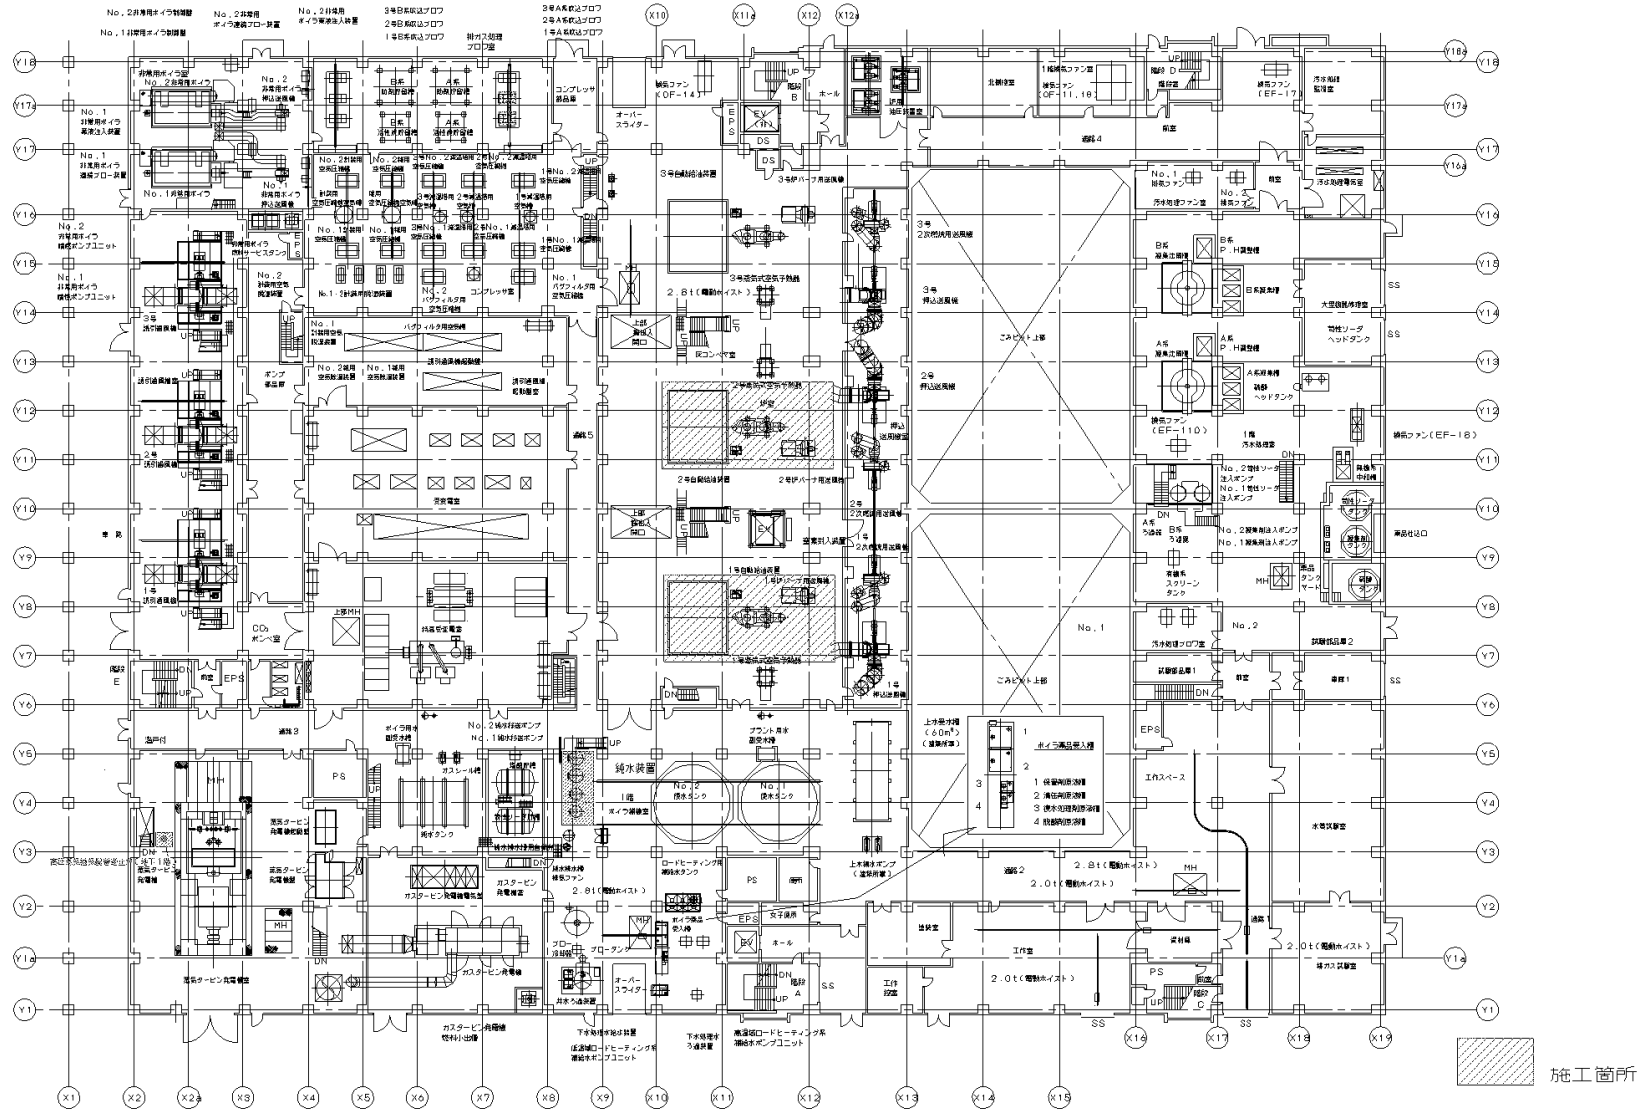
No.2非常用ボイラ制御盤
No.1非常用ボイラ制御盤
No.2非常用ボイラ薬液注入装置
3号B系燃焼ブロワ
2号B系燃焼ブロワ
1号B系燃焼ブロワ
排ガス処理ブロワ室
3号A系燃焼ブロワ
2号A系燃焼ブロワ
1号A系燃焼ブロワ

(X10) (X11a) (X12) (X12a)

Y18 Y17a Y17 Y16 Y15 Y14 Y13 Y12 Y11 Y10 Y9 Y8 Y7 Y6 Y5 Y4 Y3 Y2 Y1a Y1
Y18a Y17a Y16a

非常用ボイラ室
No.2非常用ボイラ
No.1非常用ボイラ薬液注入装置
No.1非常用ボイラ連続ブロー装置
No.1非常用ボイラ
No.2非常用ボイラ押込送風機
No.1非常用ボイラ押込送風機
No.2非常用ボイラ燃料ポンプユニット
No.1非常用ボイラ燃料ポンプユニット
非常用ボイラ燃料サービスタンク
EPS
B系助燃貯留槽
A系助燃貯留槽
B系温排風貯留槽
A系温排風貯留槽
コンプレッサ部品庫
誘引ファン(OF-14)
オーバースライダー
EPS
EV
DS
DS
階段B
ホール
非常用油圧装置室
北棟空室
1階機械ファン室
換気ファン(OF-11,16)
階段D
階段室
排気ファン(EF-17)
汚水処理整理室
通路4
前室
No.2計装用空気圧縮機
No.2雑用空気圧縮機
No.2脱臭用空気圧縮機
No.2灰溶融用空気圧縮機
1号No.2雑用空気圧縮機
計装用空気除湿装置
雑用空気除湿装置
3号No.1脱臭用空気圧縮機
No.1計装用空気圧縮機
No.1雑用空気圧縮機
No.1計装用空気除湿装置
No.2バグフィルタ用空気圧縮機
コンプレッサ室
No.1バグフィルタ用空気圧縮機
1号No.1灰溶融用空気圧縮機
3号自動給油装置
3号炉バーナ用送風機
3号2次燃焼用送風機
3号押込送風機
2.8t(電動ホイスト)
3号蒸気式空気予熱器
No.1排気ファン
汚水処理ファン室
No.2排気ファン
前室
汚水処理槽室
B系凝集沈殿槽
B系P.H調整槽
B系反応槽
大型機器修理室
苛性ソーダヘッドタンク
A系凝集沈殿槽
A系P.H調整槽
A系反応槽
硫酸ヘッドタンク
換気ファン(EF-110)
1階汚水処理室
換気ファン(EF-18)
3号誘引通風機
No.1計装用空気除湿装置
バグフィルタ用空気槽
誘引通風機制御盤
No.2雑用空気除湿装置
No.1雑用空気除湿装置
ポンプ部品庫
誘引通風機騒音室
上部開口
灰コンベヤ室
2号蒸気式空気予熱器
炉室
押込送風機
ごみピット上部
2号押込送風機
通路5
受変電室
2号誘引通風機
2号自動給油装置
2号炉バーナ用送風機
2号2次燃焼用送風機
No.2苛性ソーダ注入ポンプ
No.1苛性ソーダ注入ポンプ
硫酸系中和槽
苛性ソーダタンク
硫酸タンク
薬品受入口
A系ろ過器
B系ろ過器
有機系スクリーンタンク
No.2凝集剤注入ポンプ
No.1凝集剤注入ポンプ
空気引入装置
1号誘引通風機
1号自動給油装置
1号炉バーナ用送風機
1号蒸気式空気予熱器
上部MH
非常用発電室
CO₂ボンベ室
階段E
前室
EPS
No.1
汚水処理ブロワ室
No.2
試験部品庫2
試験部品庫1
前室
倉庫1
ごみピット上部
1号押込送風機
SS
通路3
通路3
ボイラ用水受水槽
No.2純水移送ポンプ
No.1純水移送ポンプ
プラント用水受水槽
純水装置
上水受水槽(60m³)(道路用兼)
ボイラ薬品受入槽
1 保管剤貯蔵槽
2 清缶剤貯蔵槽
3 復水処理剤貯蔵槽
4 脱酸剤貯蔵槽
PS
MH
ガスシール槽
純水タンク
1階ボイラ補機室
No.2復水タンク
No.1復水タンク
工作スペース
水質試験室
蒸気タービン発電機制御盤
蒸気タービン発電機
蒸気タービン発電機
ガスタービン発電機制御盤
ガスタービン発電機
ガスタービン発電機室
純水補水槽排気ファン
ロードヒーティング用補給水タンク
上水補水ポンプ(道路用兼)
PS
倉庫
2.8t(電動ホイスト)
通路2
2.8t(電動ホイスト)
2.0t(電動ホイスト)
MH
女子便所
EPS
EV
ホール
階段A
ボイラ薬品受入槽
ブロータンク
ブロー冷却槽
オーバースライダー
排水ろ過装置
蒸気タービン発電機室
ガスタービン発電機
SS
工作室
工作室
2.0t(電動ホイスト)
資材庫
通路1
2.0t(電動ホイスト)
排ガス試験室
PS
階段C
SS
SS
ガスタービン発電機吸排気出口
下水処理水補水装置
低温側ロードヒーティング系補給水ポンプユニット
下水処理水ろ過装置
高温側ロードヒーティング系補給水ポンプユニット
(X16) (X17) (X18) (X19)
(X1) (X2) (X2a) (X3) (X4) (X5) (X6) (X7) (X8) (X9) (X10) (X11) (X12) (X13) (X14) (X15)
施工箇所